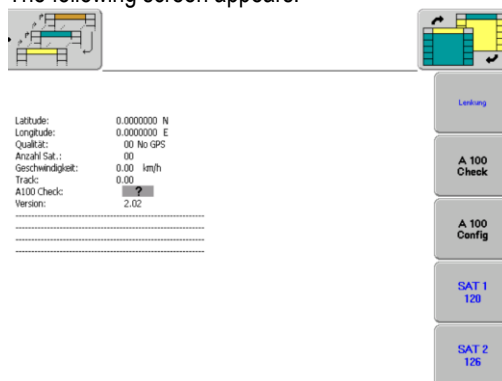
The following screen appears:

| | |
|---|---|
| Latitude: | 0.0000000 N |
| Longitude: | 0.0000000 E |
| Qualität: | 00 No GPS |
| Anzahl Sat.: | 00 |
| Geschwindigkeit: | 0.00 km/h |
| Track: | 0.00 |
| A100 Check: | ? |
| Version: | 2.02 |

Lenkung

A 100 Check

A 100 Config

SAT 1 120

SAT 2 126